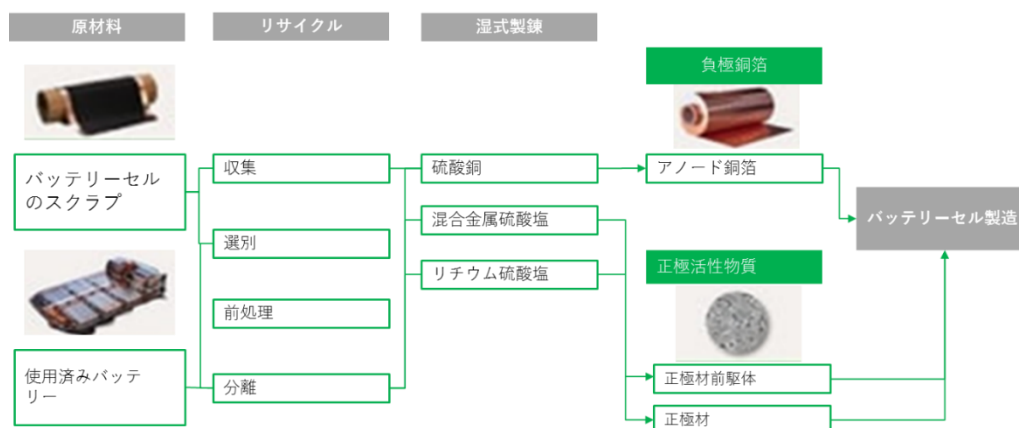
原材料

リサイクル

湿式製錬

負極銅箔

バッテリーセルのスクラップ

収集

硫酸銅

アノード銅箔

バッテリーセル製造

混合金属硫酸塩

選別

リチウム硫酸塩

正極活性物質

前処理

使用済みバッテリー

分離

正極材前駆体

正極材